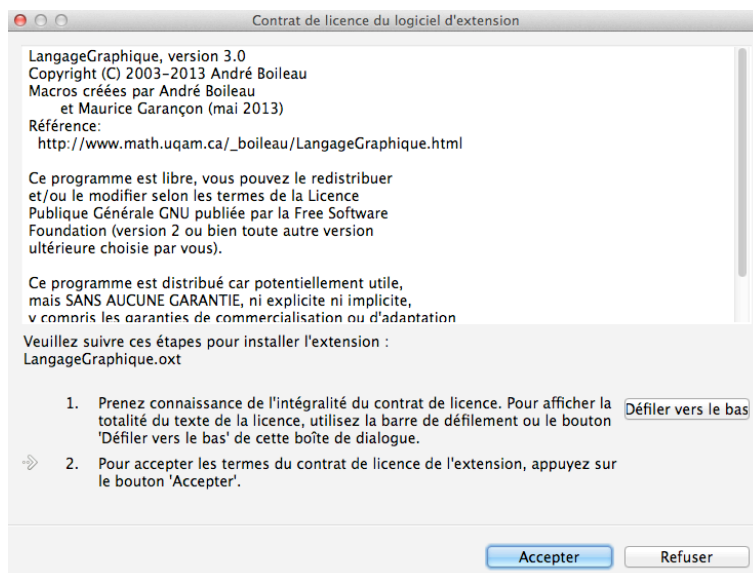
Contrat de licence du logiciel d'extension

LangageGraphique, version 3.0
Copyright (C) 2003-2013 André Boileau
Macros créées par André Boileau
et Maurice Garançon (mai 2013)
Référence:
http://www.math.uqam.ca/_boileau/LangageGraphique.html

Ce programme est libre, vous pouvez le redistribuer et/ou le modifier selon les termes de la Licence Publique Générale GNU publiée par la Free Software Foundation (version 2 ou bien toute autre version ultérieure choisie par vous).

Ce programme est distribué car potentiellement utile, mais SANS AUCUNE GARANTIE, ni explicite ni implicite, y compris les garanties de commercialisation ou d'adaptation

Veuillez suivre ces étapes pour installer l'extension :
LangageGraphique.oxt

1. Prenez connaissance de l'intégralité du contrat de licence. Pour afficher la totalité du texte de la licence, utilisez la barre de défilement ou le bouton 'Défiler vers le bas' de cette boîte de dialogue.

Défiler vers le bas

2. Pour accepter les termes du contrat de licence de l'extension, appuyez sur le bouton 'Accepter'.

Accepter

Refuser